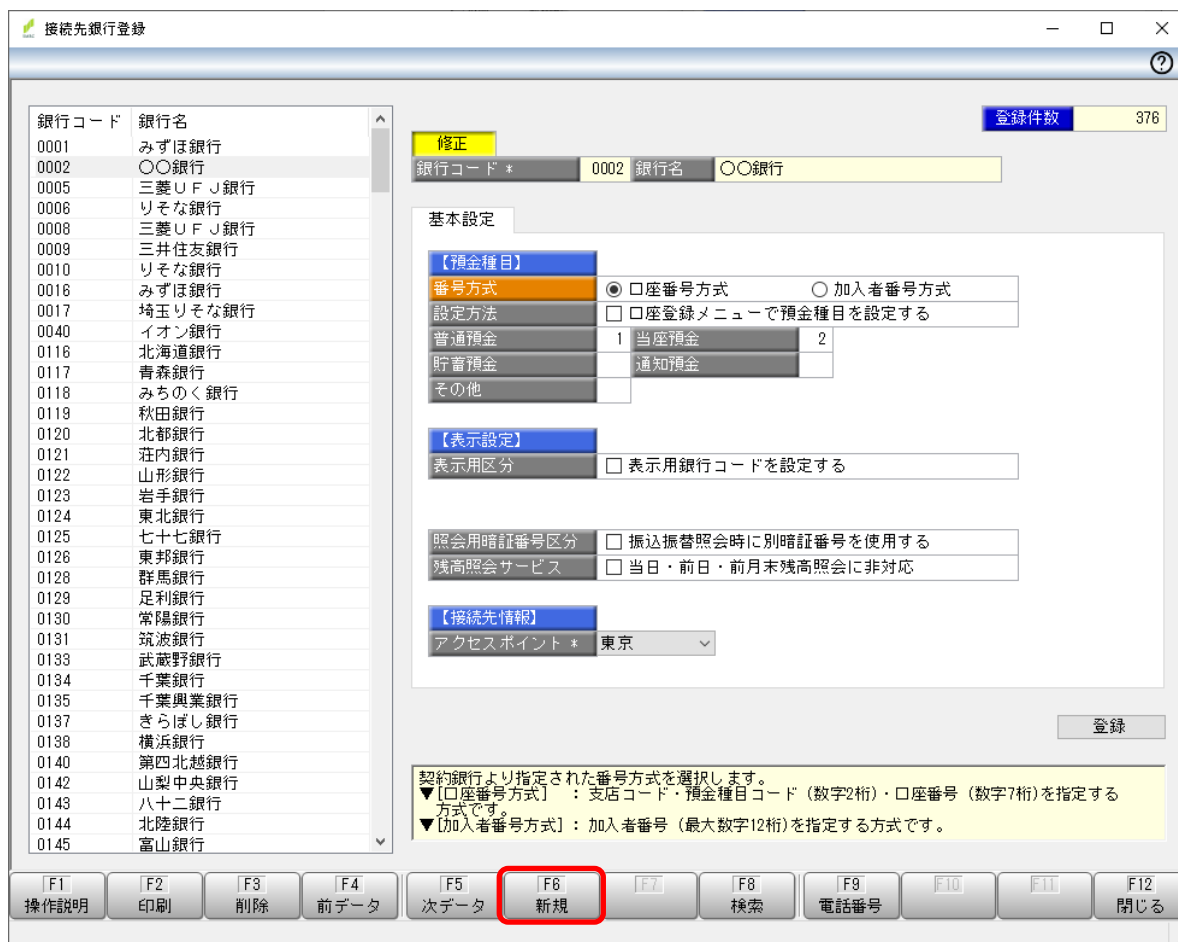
接続先銀行登録

登録件数 376

| 銀行コード | 銀行名 |
|---|---|
| 0001 | みずほ銀行 |
| 0002 | ○○銀行 |
| 0005 | 三菱ＵＦＪ銀行 |
| 0006 | りそな銀行 |
| 0008 | 三菱ＵＦＪ銀行 |
| 0009 | 三井住友銀行 |
| 0010 | りそな銀行 |
| 0016 | みずほ銀行 |
| 0017 | 埼玉りそな銀行 |
| 0040 | イオン銀行 |
| 0116 | 北海道銀行 |
| 0117 | 青森銀行 |
| 0118 | みちのく銀行 |
| 0119 | 秋田銀行 |
| 0120 | 北都銀行 |
| 0121 | 荘内銀行 |
| 0122 | 山形銀行 |
| 0123 | 岩手銀行 |
| 0124 | 東北銀行 |
| 0125 | 七十七銀行 |
| 0126 | 東邦銀行 |
| 0128 | 群馬銀行 |
| 0129 | 足利銀行 |
| 0130 | 常陽銀行 |
| 0131 | 筑波銀行 |
| 0133 | 武蔵野銀行 |
| 0134 | 千葉銀行 |
| 0135 | 千葉興業銀行 |
| 0137 | きらぼし銀行 |
| 0138 | 横浜銀行 |
| 0140 | 第四北越銀行 |
| 0142 | 山梨中央銀行 |
| 0143 | 八十二銀行 |
| 0144 | 北陸銀行 |
| 0145 | 富山銀行 |

修正
銀行コード＊ 0002 銀行名 ○○銀行

基本設定

【預金種目】
番号方式 ◉ 口座番号方式 ○ 加入者番号方式
設定方法 ☐ 口座登録メニューで預金種目を設定する
普通預金 1 当座預金 2
貯蓄預金 通知預金
その他

【表示設定】
表示用区分 ☐ 表示用銀行コードを設定する

照会用暗証番号区分 ☐ 振込振替照会時に別暗証番号を使用する
残高照会サービス ☐ 当日・前日・前月末残高照会に非対応

【接続先情報】
アクセスポイント＊ 東京

登録

契約銀行より指定された番号方式を選択します。
▼[口座番号方式] ：支店コード・預金種目コード（数字2桁）・口座番号（数字7桁）を指定する方式です。
▼[加入者番号方式]：加入者番号（最大数字12桁）を指定する方式です。

F1 操作説明 | F2 印刷 | F3 削除 | F4 前データ | F5 次データ | F6 新規 | F7 | F8 検索 | F9 電話番号 | F10 | F11 | F12 閉じる